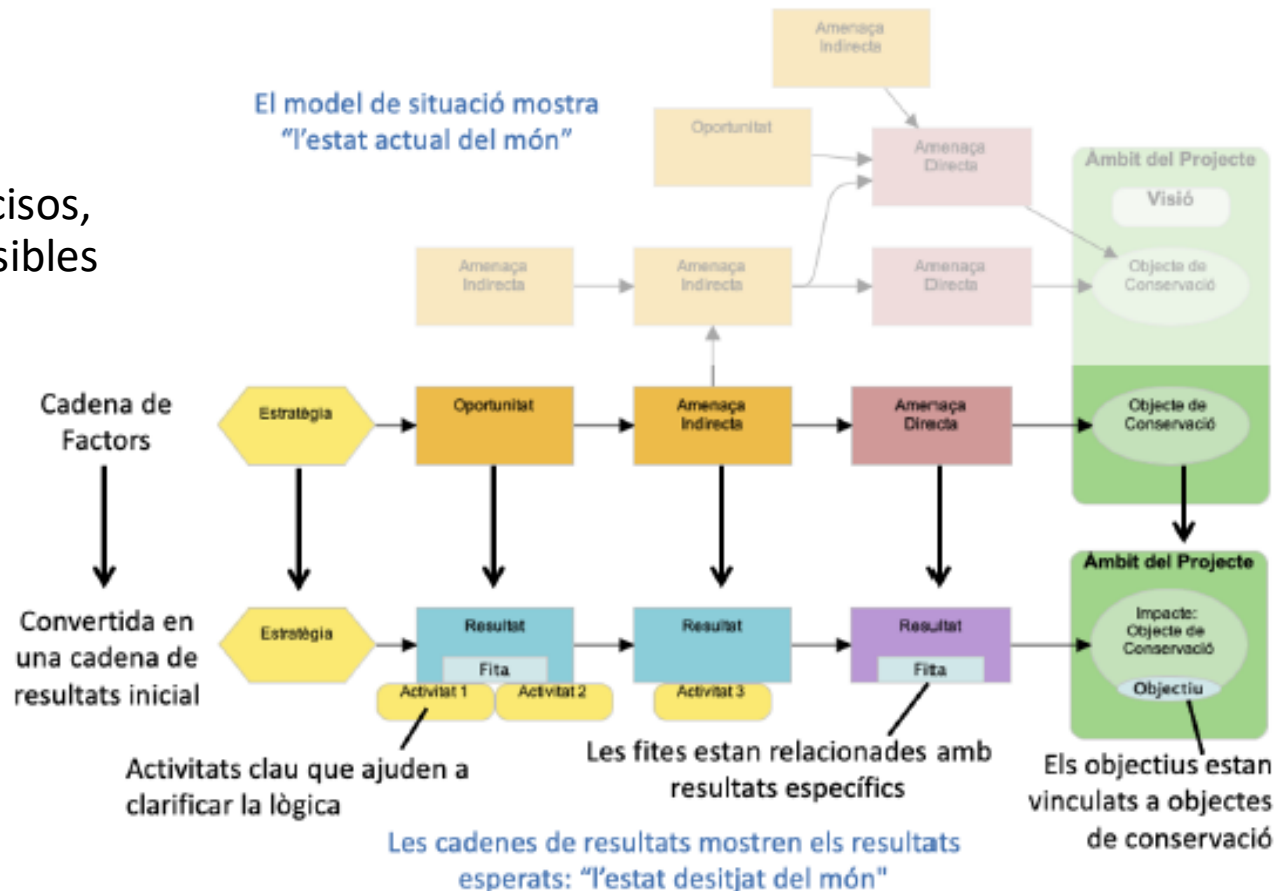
cisos,
sibles

El model de situació mostra "l'estat actual del món"

Amenaça Indirecta

Oportunitat

Amenaça Directa

Àmbit del Projecte

Visió

Amenaça Indirecta

Amenaça Indirecta

Amenaça Directa

Objecte de Conservació

Cadena de Factors

Estratègia

Oportunitat

Amenaça Indirecta

Amenaça Directa

Objecte de Conservació

Àmbit del Projecte

Convertida en una cadena de resultats inicial

Estratègia

Resultat

Fita

Resultat

Resultat

Fita

Impacte: Objecte de Conservació

Objectiu

Activitat 1

Activitat 2

Activitat 3

Activitats clau que ajuden a clarificar la lògica

Les fites estan relacionades amb resultats específics

Els objectius estan vinculats a objectes de conservació

Les cadenes de resultats mostren els resultats esperats: "l'estat desitjat del món"